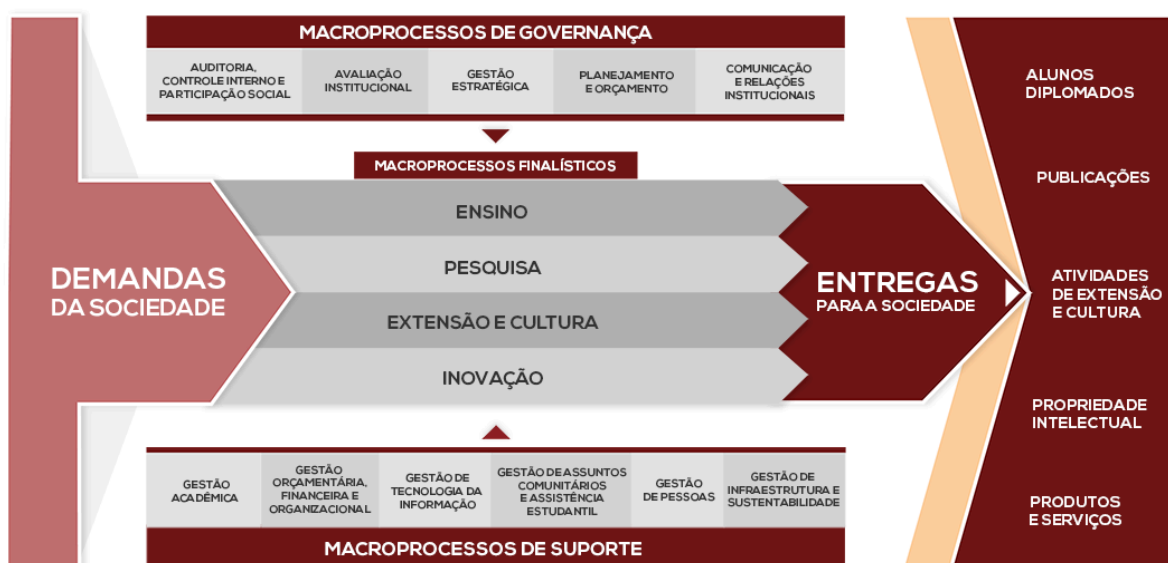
MACROPROCESSOS DE GOVERNANÇA

AUDITORIA, CONTROLE INTERNO E PARTICIPAÇÃO SOCIAL

AVALIAÇÃO INSTITUCIONAL

GESTÃO ESTRATÉGICA

PLANEJAMENTO E ORÇAMENTO

COMUNICAÇÃO E RELAÇÕES INSTITUCIONAIS

MACROPROCESSOS FINALÍSTICOS

DEMANDAS DA SOCIEDADE

ENSINO

PESQUISA

EXTENSÃO E CULTURA

INOVAÇÃO

ENTREGAS PARA A SOCIEDADE

ALUNOS DIPLOMADOS

PUBLICAÇÕES

ATIVIDADES DE EXTENSÃO E CULTURA

PROPRIEDADE INTELECTUAL

PRODUTOS E SERVIÇOS

GESTÃO ACADÊMICA

GESTÃO ORÇAMENTÁRIA, FINANCEIRA E ORGANIZACIONAL

GESTÃO DE TECNOLOGIA DA INFORMAÇÃO

GESTÃO DE ASSUNTOS COMUNITÁRIOS E ASSISTÊNCIA ESTUDANTIL

GESTÃO DE PESSOAS

GESTÃO DE INFRAESTRUTURA E SUSTENTABILIDADE

MACROPROCESSOS DE SUPORTE